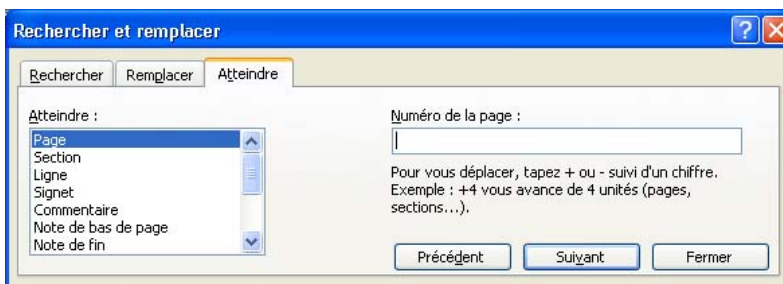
Recherché et remplacer

Rechercher | Remplacer | Atteindre

Atteindre :

Page
Section
Ligne
Signet
Commentaire
Note de bas de page
Note de fin

Numéro de la page :

Pour vous déplacer, tapez + ou - suivi d'un chiffre. Exemple : +4 vous avance de 4 unités (pages, sections...).

Précédent | Suivant | Fermer